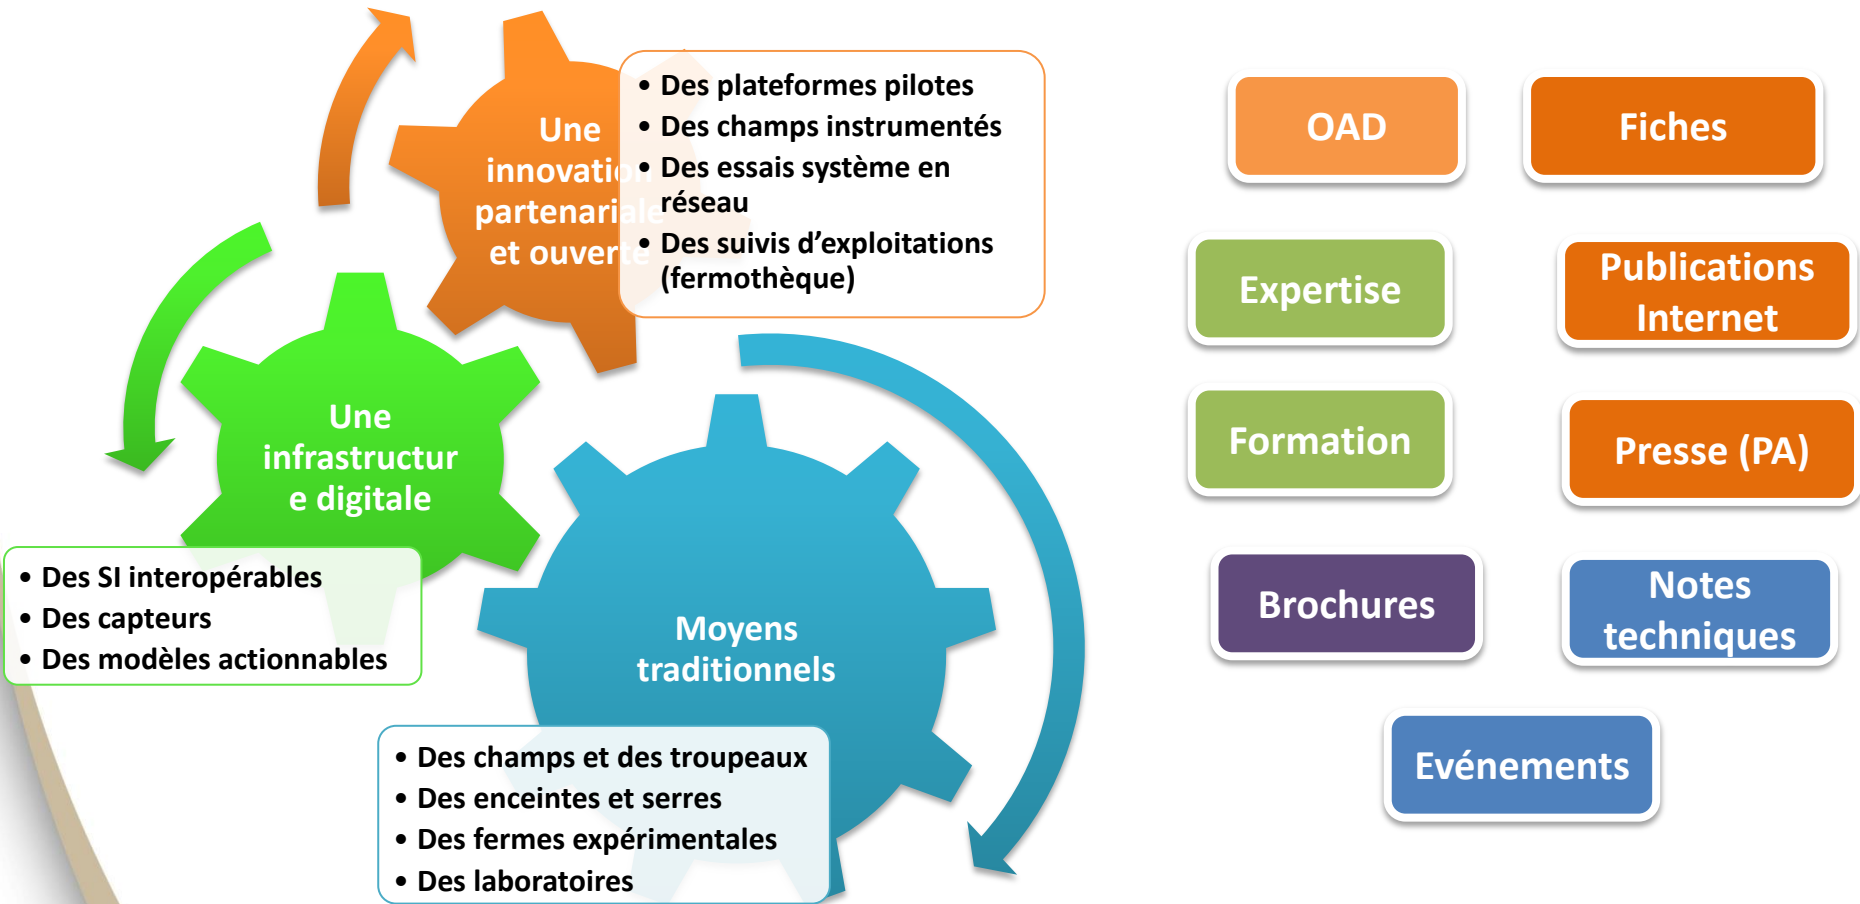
Une innovati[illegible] partenari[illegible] et ouver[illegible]

• Des plateformes pilotes
• Des champs instrumentés
• Des essais système en réseau
• Des suivis d'exploitations (fermothèque)

Une infrastructure digitale

• Des SI interopérables
• Des capteurs
• Des modèles actionnables

Moyens traditionnels

• Des champs et des troupeaux
• Des enceintes et serres
• Des fermes expérimentales
• Des laboratoires

OAD

Fiches

Expertise

Publications Internet

Formation

Presse (PA)

Brochures

Notes techniques

Evénements